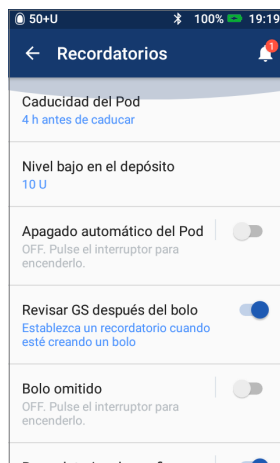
50+U 100% 19:19

← Recordatorios 1

Caducidad del Pod
4 h antes de caducar

Nivel bajo en el depósito
10 U

Apagado automático del Pod
OFF. Pulse el interruptor para encenderlo.

Revisar GS después del bolo
Establezca un recordatorio cuando esté creando un bolo

Bolo omitido
OFF. Pulse el interruptor para encenderlo.

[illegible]